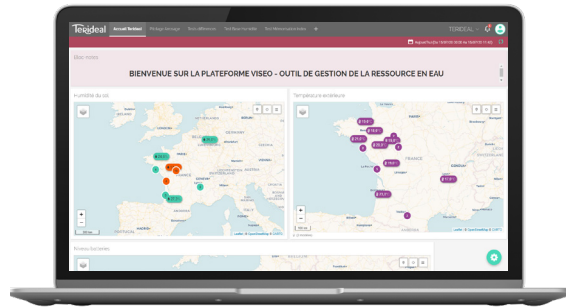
Terideal

Accueil Terideal

Pilotage Arrosage

Suivi différencié

Test Base Humidité

Suivi Météorologique

+

TERIDEAL

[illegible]

Bien-venu

BIENVENUE SUR LA PLATEFORME VISEO - OUTIL DE GESTION DE LA RESSOURCE EN EAU

Humidité du sol

Température extérieure

FRANCE

+

−

Leaflet | © OpenStreetMap

Niveau batteries